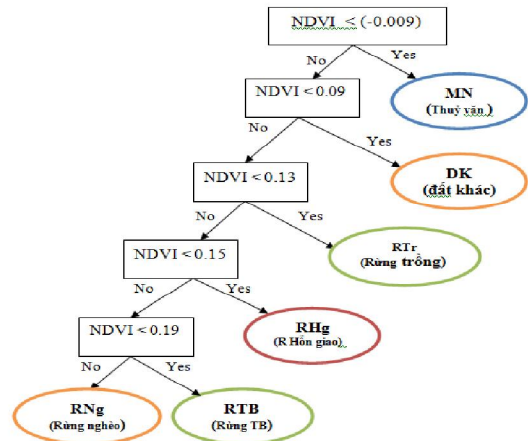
NDVI < (-0.009)

No

Yes

MN
(Thuỷ văn)

NDVI < 0.09

No

Yes

DK
(đất khác)

NDVI < 0.13

No

Yes

RTr
(Rừng trồng)

NDVI < 0.15

No

Yes

RHg
(R Hỗn giao)

NDVI < 0.19

No

Yes

RNg
(Rừng nghèo)

RTB
(Rừng TB)